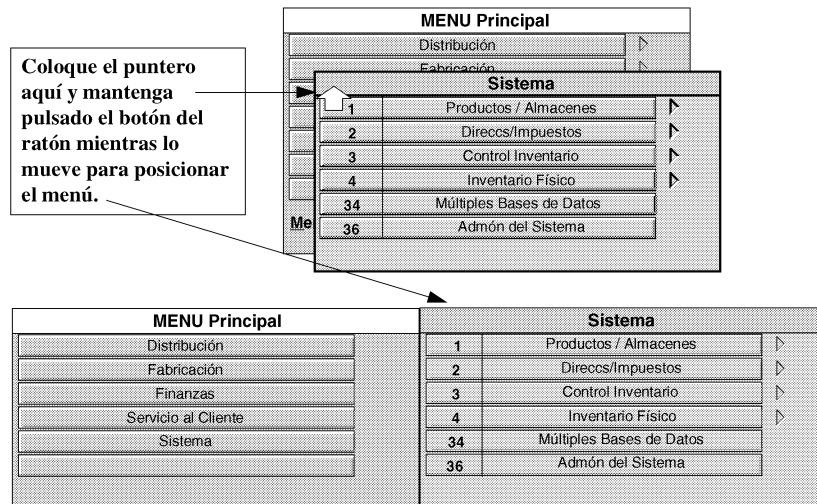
MENU Principal
Distribución
Fabricación

Coloque el puntero aquí y mantenga pulsado el botón del ratón mientras lo mueve para posicionar el menú.

Me

Sistema
1 Productos / Almacenes
2 Direccs/Impuestos
3 Control Inventario
4 Inventario Físico
34 Múltiples Bases de Datos
36 Admón del Sistema

MENU Principal
Distribución
Fabricación
Finanzas
Servicio al Cliente
Sistema

Sistema
1 Productos / Almacenes
2 Direccs/Impuestos
3 Control Inventario
4 Inventario Físico
34 Múltiples Bases de Datos
36 Admón del Sistema